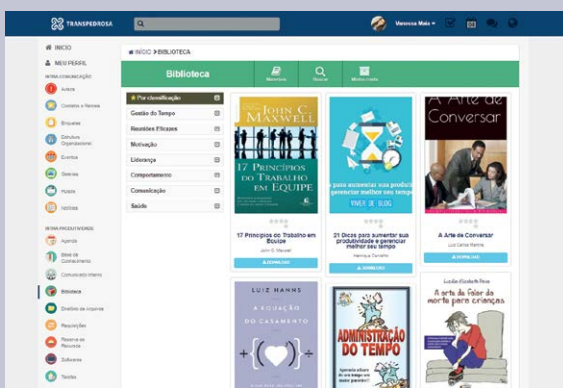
TRANSPEDROSA

Veronica Maia

INÍCIO
MEU PERFIL
INTRA COMUNICAÇÃO
Avisos
Contatos e Ramais
Enquetes
Estrutura Organizacional
Eventos
Galerias
Murais
Notícias
INTRA PRODUTIVIDADE
Agenda
Base de Conhecimento
Comunicação Interna
Biblioteca
Diretório de Arquivos
Requisições
Reserva de Recursos
Softwares
Tarefas

INÍCIO > BIBLIOTECA

Biblioteca
Acervo
Buscar
Minha conta

Por classificação
Gestão do Tempo
Reuniões Eficazes
Motivação
Liderança
Comportamento
Comunicação
Saúde

JOHN C. MAXWELL
17 Princípios do Trabalho em Equipe
17 Princípios do Trabalho em Equipe
John C. Maxwell
DOWNLOAD

...para aumentar sua produtividade e gerenciar melhor seu tempo
VIVER DE BLOG
21 Dicas para aumentar sua produtividade e gerenciar melhor seu tempo
Henrique Carvalho
DOWNLOAD

A Arte de Conversar
A Arte de Conversar
Luiz Carlos Martins
DOWNLOAD

LUIZ HANNS
A EQUAÇÃO DO CASAMENTO

ADMINISTRAÇÃO DO TEMPO

Lucilia Elizabeth Ross
A arte de falar da morte para crianças